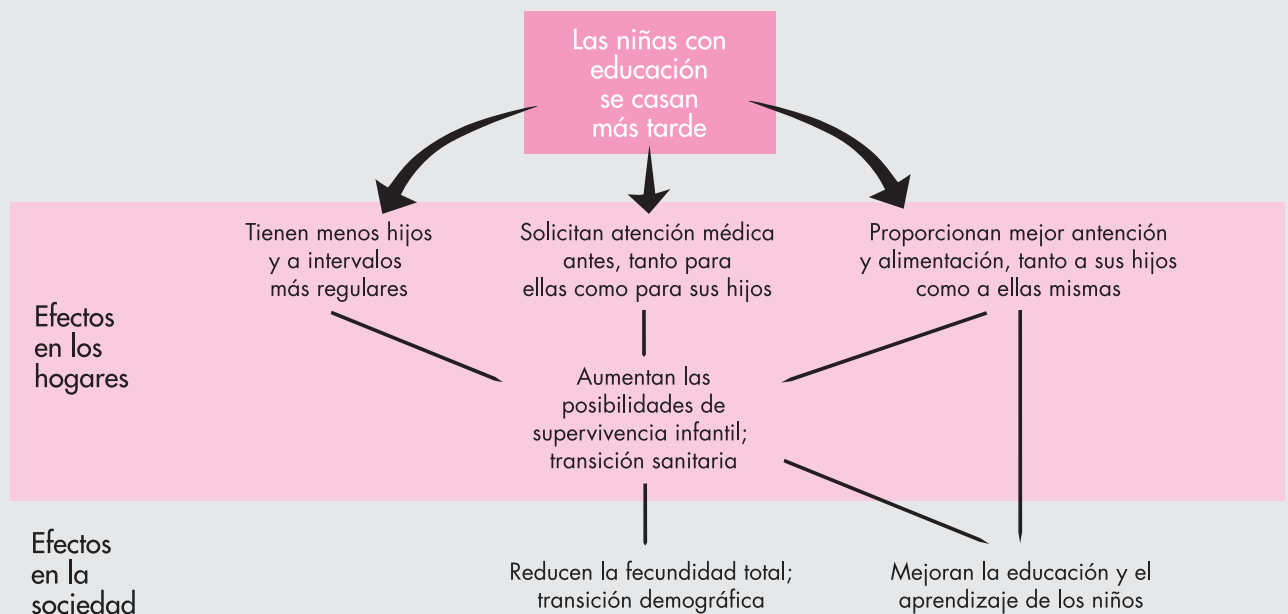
Las niñas con educación se casan más tarde

Tienen menos hijos y a intervalos más regulares

Solicitan atención médica antes, tanto para ellas como para sus hijos

Proporcionan mejor antención y alimentación, tanto a sus hijos como a ellas mismas

Efectos en los hogares

Aumentan las posibilidades de supervivencia infantil; transición sanitaria

Efectos en la sociedad

Reducen la fecundidad total; transición demográfica

Mejoran la educación y el aprendizaje de los niños